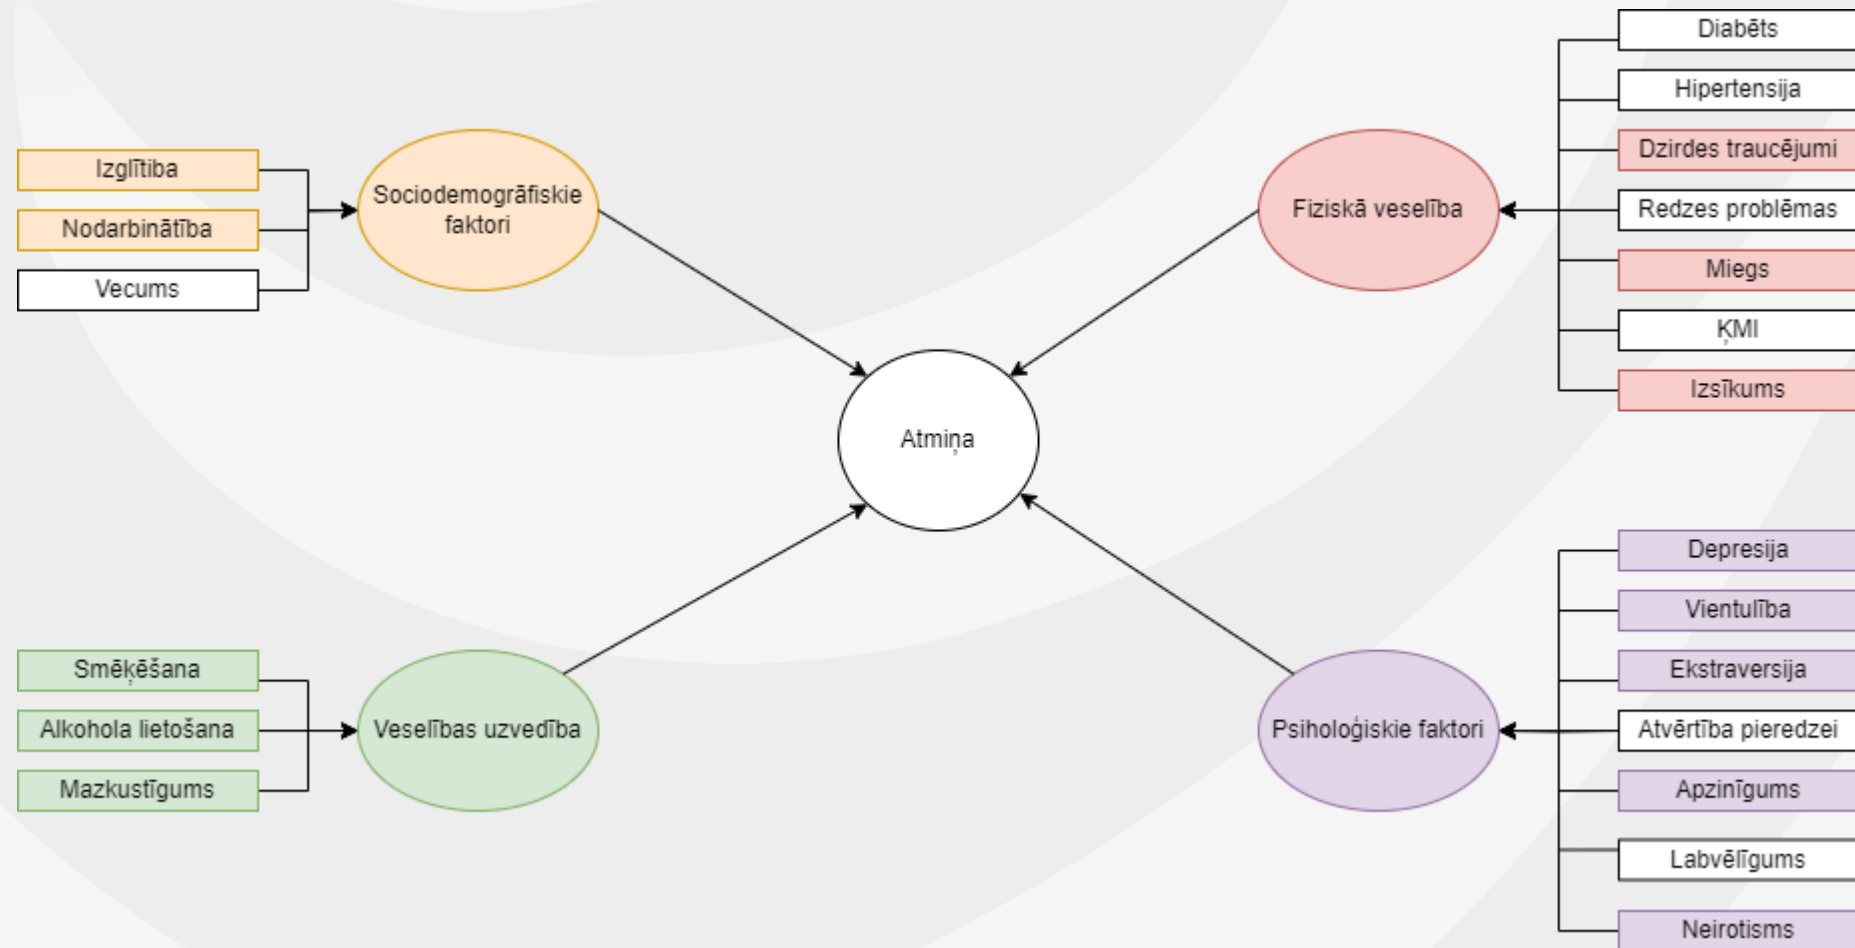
Izglītība
Nodarbinātība
Vecums

Sociodemogrāfiskie faktori

Diabēts
Hipertensija
Dzirdes traucējumi
Redzes problēmas
Miegs
ĶMI
Izsīkums

Fiziskā veselība

Atmiņa

Smēķēšana
Alkohola lietošana
Mazkustīgums

Veselības uzvedība

Depresija
Vientulība
Ekstraversija
Atvērtība pieredzei
Apzinīgums
Labvēlīgums
Neirotisms

Psiholoģiskie faktori